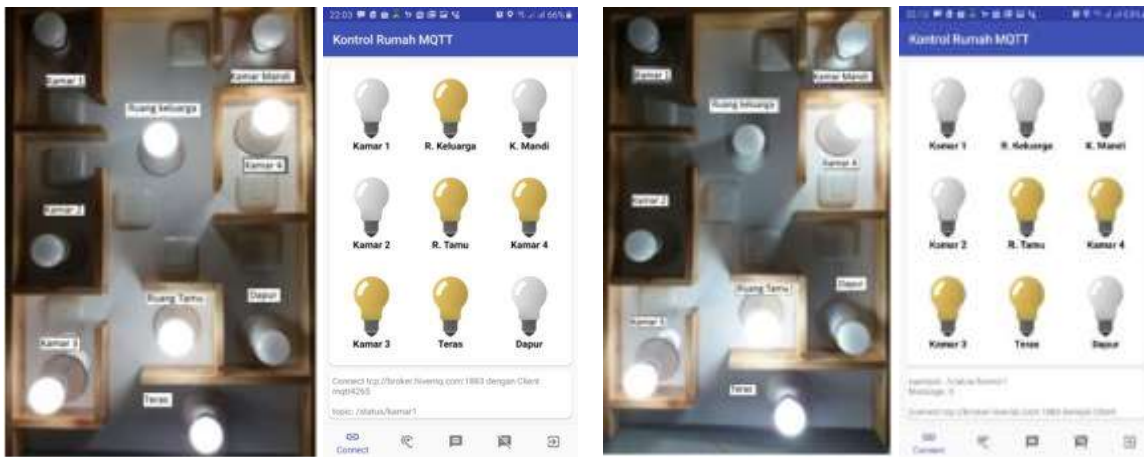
Kamar 1
Kamar Mandi
Ruang keluarga
Kamar 4
Kamar 2
Ruang Tamu
Dapur
Kamar 3
Teras

22:03 66%
Kontrol Rumah MQTT
Kamar 1
R. Keluarga
K. Mandi
Kamar 2
R. Tamu
Kamar 4
Kamar 3
Teras
Dapur
Connect tcp://broker.hivemq.com:1883 dengan Client mqtt4265
topic: /status/kamar1
Connect

Kamar 1
Kamar Mandi
Ruang keluarga
Kamar 4
Kamar 2
Ruang Tamu
Dapur
Kamar 3
Teras

Kontrol Rumah MQTT
Kamar 1
R. Keluarga
K. Mandi
Kamar 2
R. Tamu
Kamar 4
Kamar 3
Teras
Dapur
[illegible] /status/kamar1
Message: 0
Connect tcp://broker.hivemq.com:1883 dengan Client
Connect